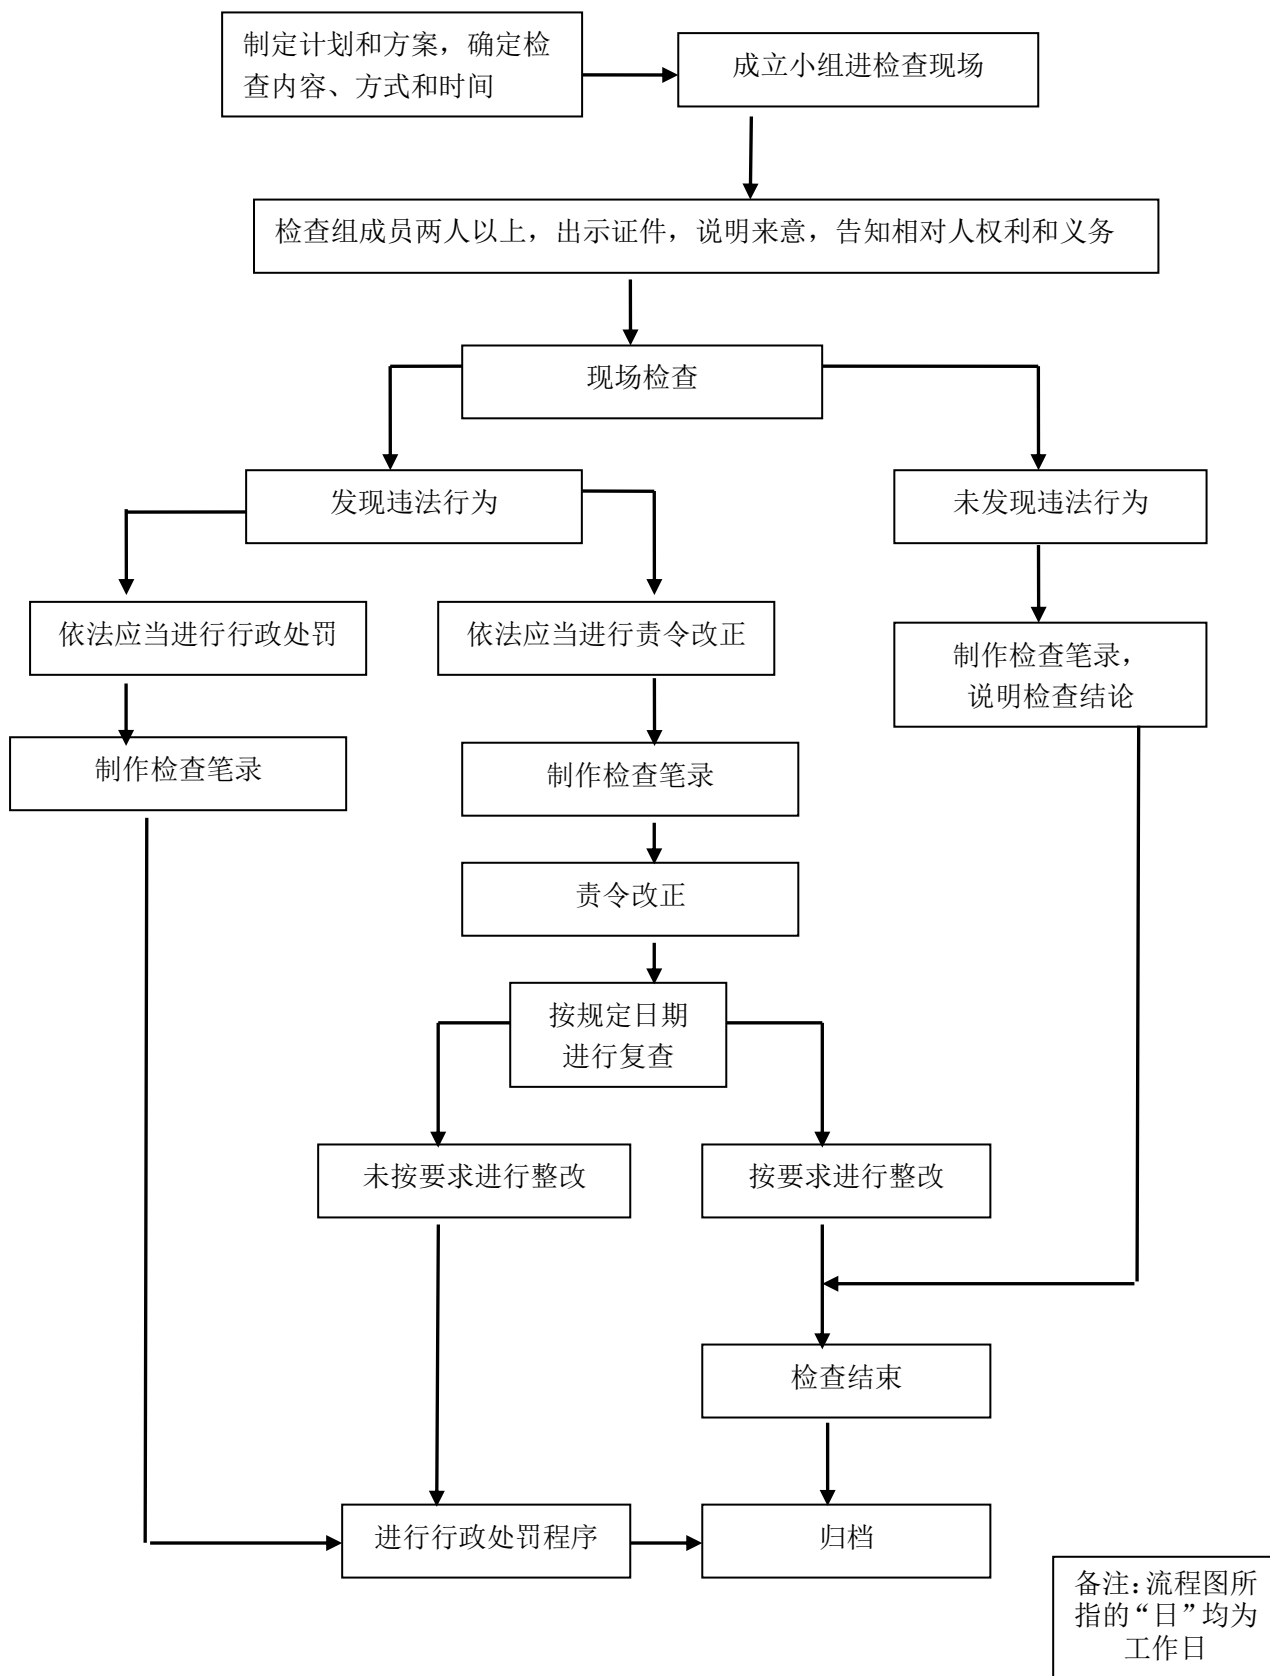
制定计划和方案，确定检查内容、方式和时间

成立小组进检查现场

检查组成员两人以上，出示证件，说明来意，告知相对人权利和义务

现场检查

发现违法行为

未发现违法行为

依法应当进行行政处罚

依法应当进行责令改正

制作检查笔录，说明检查结论

制作检查笔录

制作检查笔录

责令改正

按规定日期进行复查

未按要求进行整改

按要求进行整改

检查结束

进行行政处罚程序

归档

备注:流程图所指的“日”均为工作日